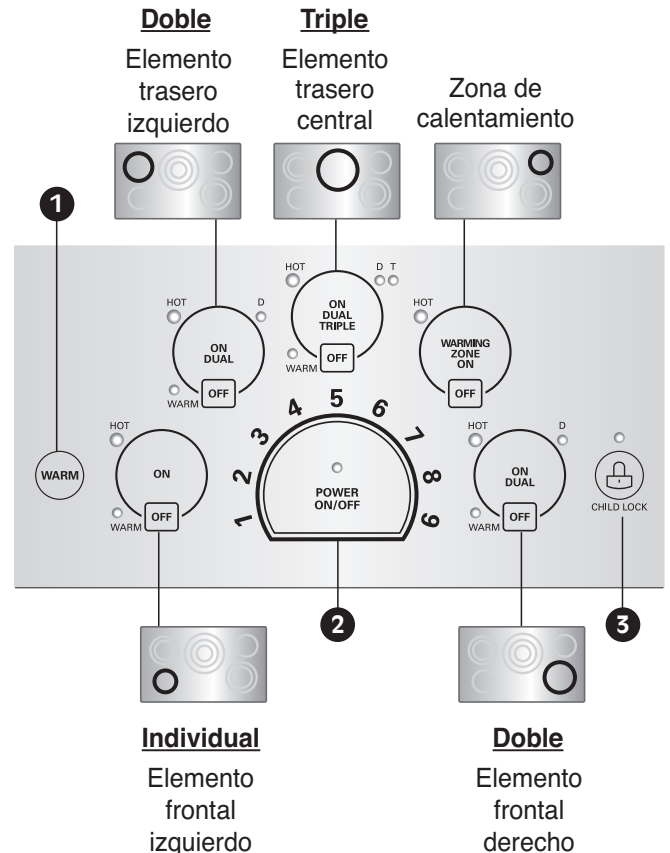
Doble
Elemento trasero izquierdo

Triple
Elemento trasero central

Zona de calentamiento

1

HOT
D
ON
DUAL
WARM
OFF

HOT
D T
ON
DUAL
TRIPLE
WARM
OFF

HOT
WARMING
ZONE
ON
OFF

WARM

HOT
ON
WARM
OFF

1 2 3 4 5 6 7 8 9
POWER
ON/OFF

HOT
D
ON
DUAL
WARM
OFF

CHILD LOCK

2

3

Individual
Elemento frontal izquierdo

Doble
Elemento frontal derecho